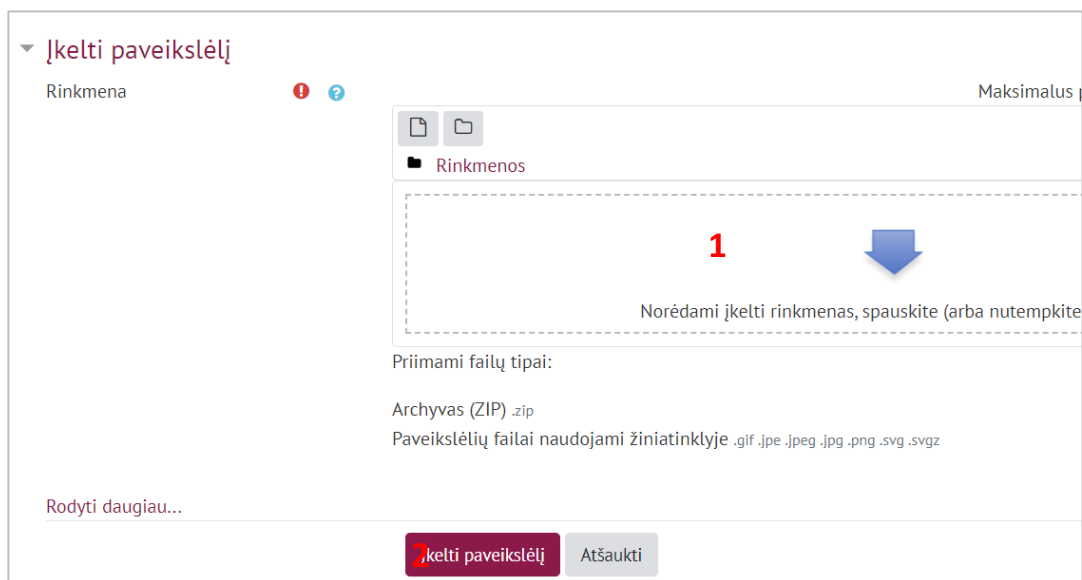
Įkelti paveikslėlį

Rinkmena

Maksimalus p

Rinkmenos

1

Norėdami įkelti rinkmenas, spauskite (arba nutempkite

Priimami failų tipai:

Archyvas (ZIP) .zip

Paveikslėlių failai naudojami žiniatinklyje .gif .jpe .jpeg .jpg .png .svg .svgz

Rodyti daugiau...

2 Įkelti paveikslėlį

Atšaukti